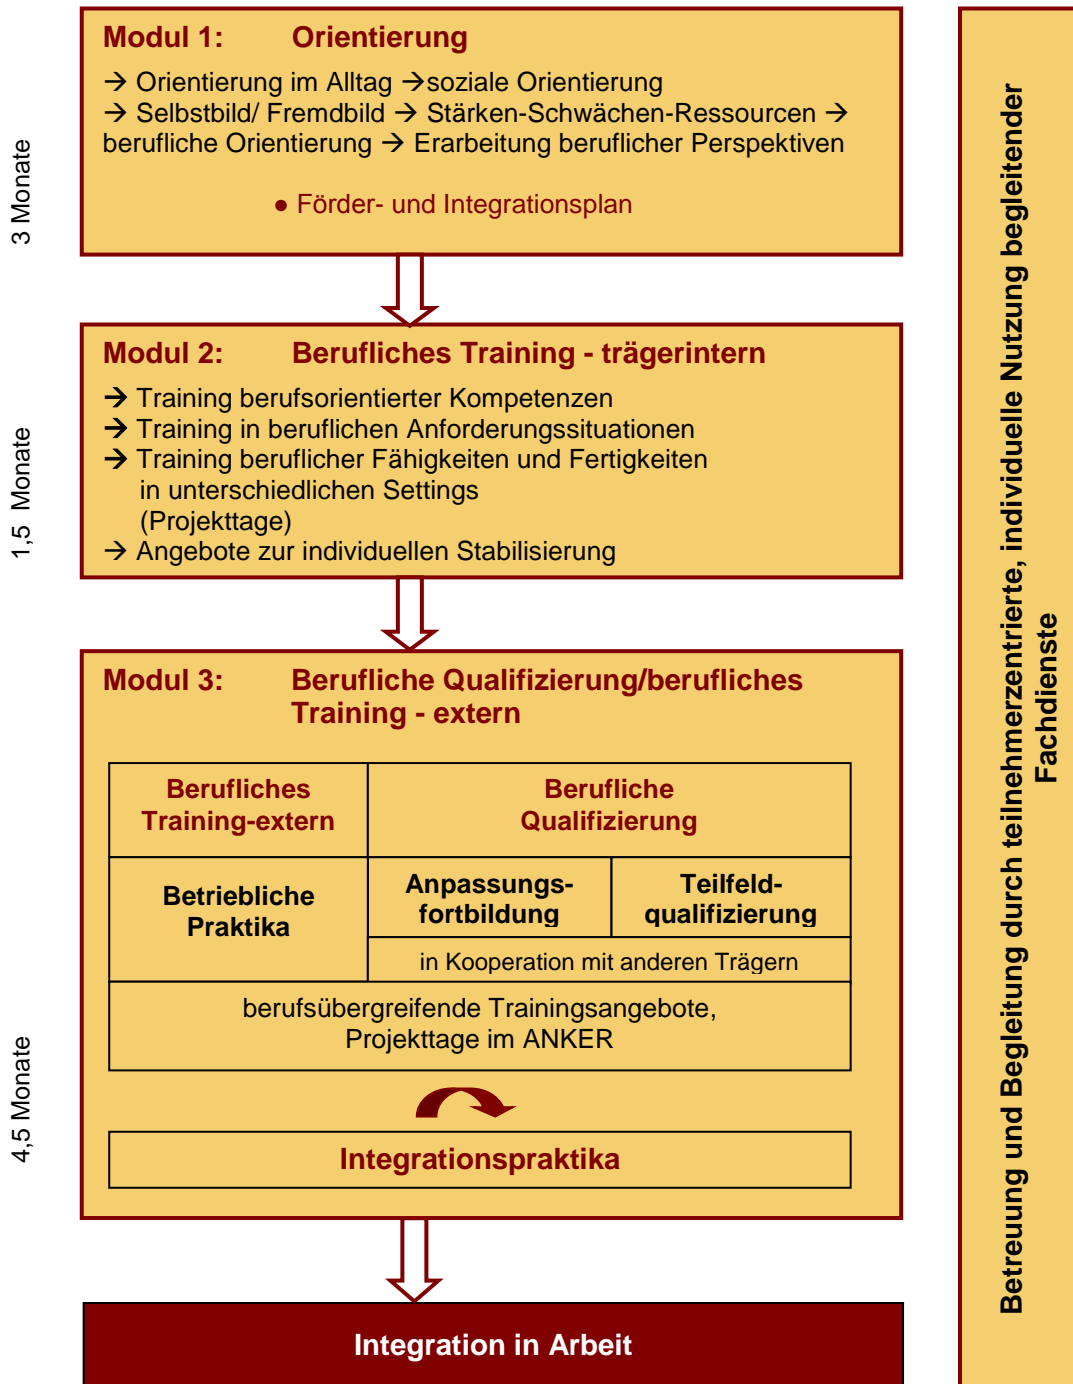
3 Monate

Modul 1: Orientierung

→ Orientierung im Alltag →soziale Orientierung
→ Selbstbild/ Fremdbild → Stärken-Schwächen-Ressourcen → berufliche Orientierung → Erarbeitung beruflicher Perspektiven

● Förder- und Integrationsplan

1,5 Monate

Modul 2: Berufliches Training - trägerintern

→ Training berufsorientierter Kompetenzen
→ Training in beruflichen Anforderungssituationen
→ Training beruflicher Fähigkeiten und Fertigkeiten in unterschiedlichen Settings (Projekttage)
→ Angebote zur individuellen Stabilisierung

4,5 Monate

Modul 3: Berufliche Qualifizierung/berufliches Training - extern

| Berufliches Training-extern | Berufliche Qualifizierung | |
|---|---|---|
| Betriebliche Praktika | Anpassungsfortbildung | Teilfeldqualifizierung |
| | in Kooperation mit anderen Trägern | |
| berufsübergreifende Trainingsangebote, Projekttage im ANKER | | |

Integrationspraktika

Integration in Arbeit

Betreuung und Begleitung durch teilnehmerzentrierte, individuelle Nutzung begleitender Fachdienste